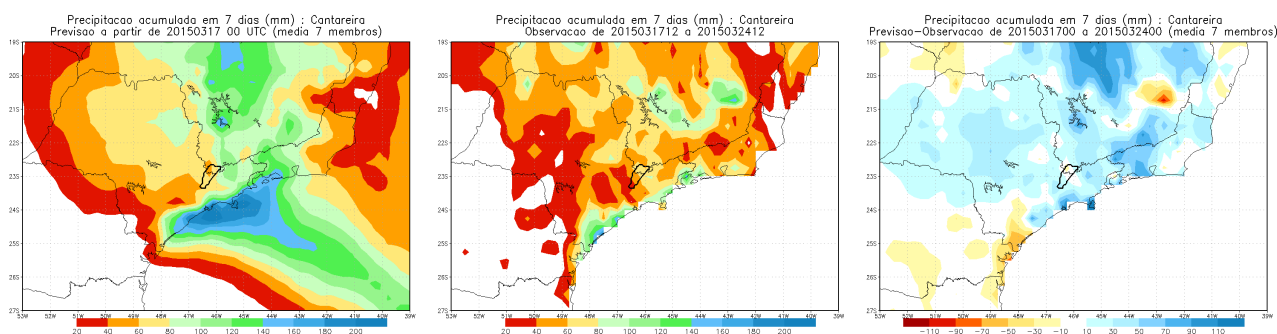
Precipitacao acumulada em 7 dias (mm) : Cantareira
Previsao a partir de 20150317 00 UTC (media 7 membros)

19S
20S
21S
22S
23S
24S
25S
26S
27S
53W 52W 51W 50W 49W 48W 47W 46W 45W 44W 43W 42W 41W 40W 39W

20 40 60 80 100 120 140 160 180 200

Precipitacao acumulada em 7 dias (mm) : Cantareira
Observacao de 2015031712 a 2015032412

19S
20S
21S
22S
23S
24S
25S
26S
27S
53W 52W 51W 50W 49W 48W 47W 46W 45W 44W 43W 42W 41W 40W 39W

20 40 60 80 100 120 140 160 180 200

Precipitacao acumulada em 7 dias (mm) : Cantareira
Previsao-Observacao de 2015031700 a 2015032400 (media 7 membros)

19S
20S
21S
22S
23S
24S
25S
26S
27S
53W 52W 51W 50W 49W 48W 47W 46W 45W 44W 43W 42W 41W 40W 39W

-110 -90 -70 -50 -30 -10 10 30 50 70 90 110